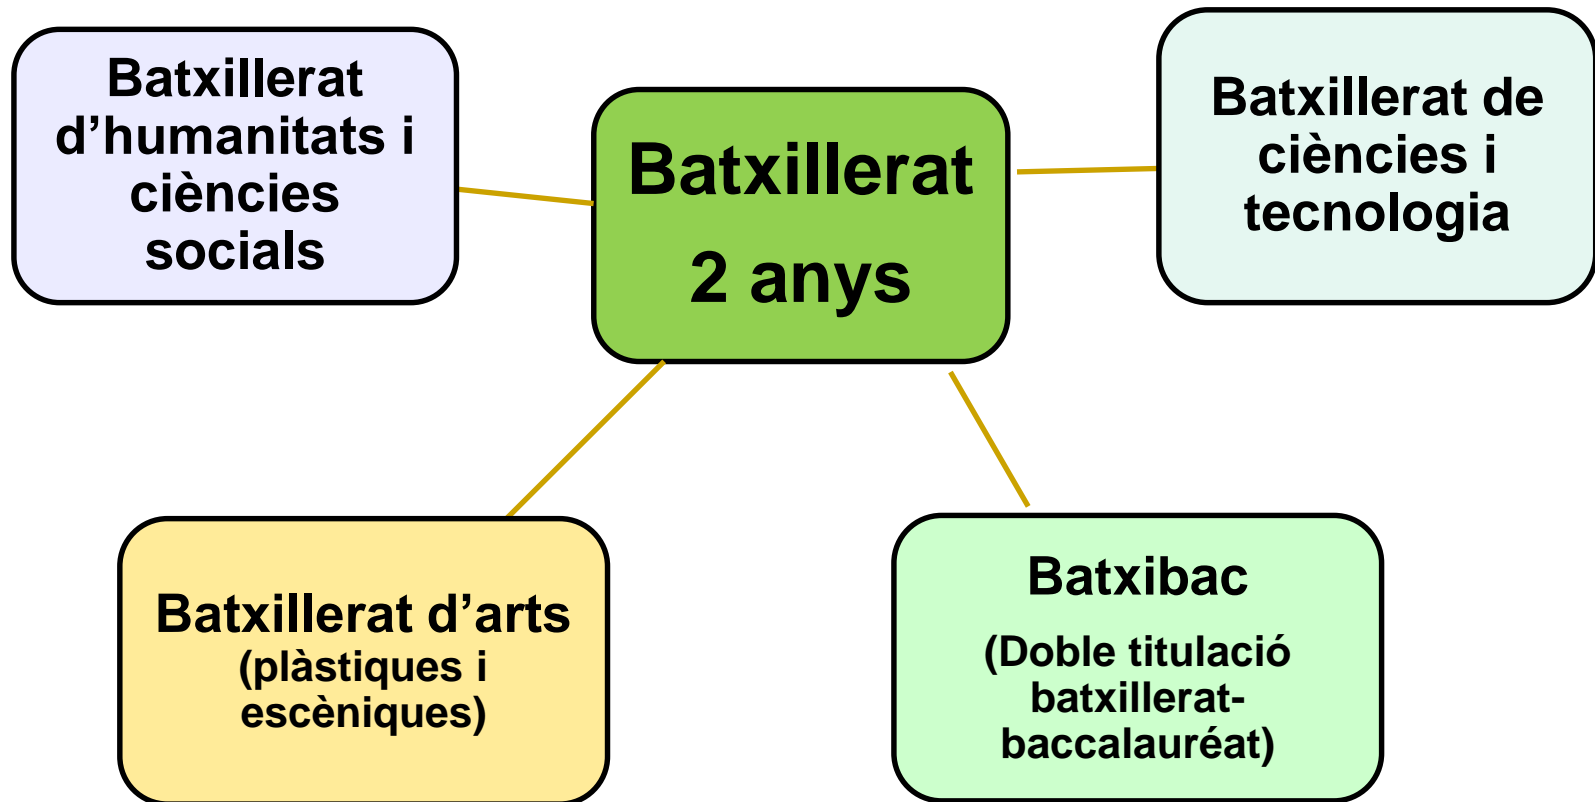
Batxillerat d’humanitats i ciències socials

Batxillerat
2 anys

Batxillerat de ciències i tecnologia

Batxillerat d’arts
(plàstiques i escèniques)

Batxibac
(Doble titulació batxillerat-baccalauréat)